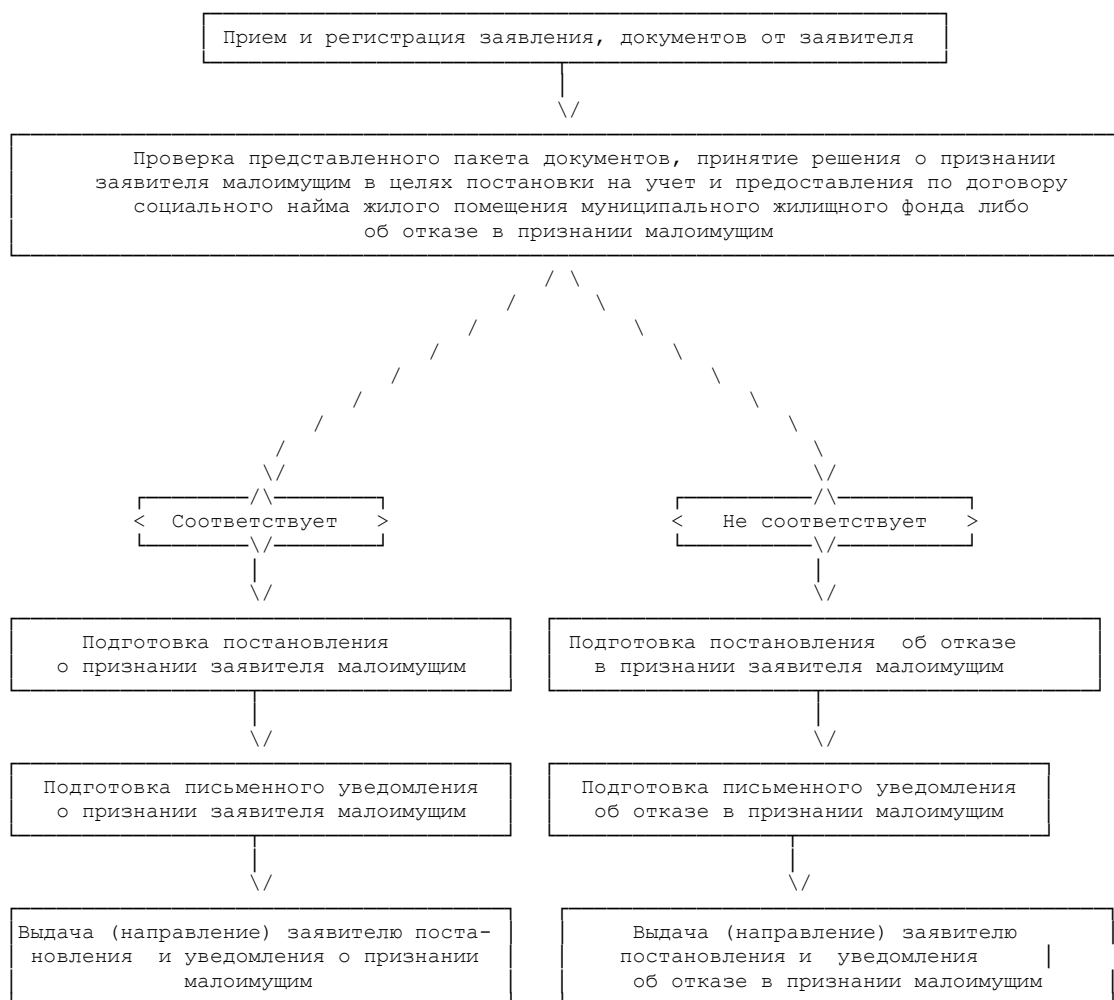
Прием и регистрация заявления, документов от заявителя

Проверка представленного пакета документов, принятие решения о признании заявителя малоимущим в целях постановки на учет и предоставления по договору социального найма жилого помещения муниципального жилищного фонда либо об отказе в признании малоимущим

Соответствует

Не соответствует

Подготовка постановления о признании заявителя малоимущим

Подготовка постановления об отказе в признании заявителя малоимущим

Подготовка письменного уведомления о признании заявителя малоимущим

Подготовка письменного уведомления об отказе в признании малоимущим

Выдача (направление) заявителю постановления и уведомления о признании малоимущим

Выдача (направление) заявителю постановления и уведомления об отказе в признании малоимущим